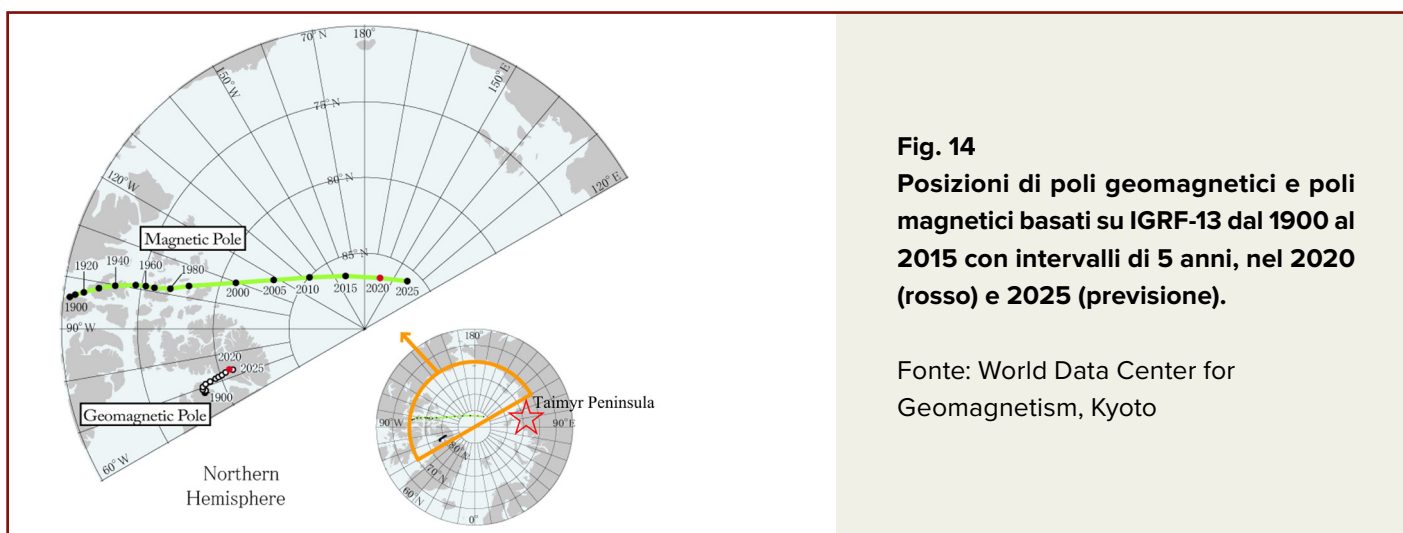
70° N 180°
150° W
150° E
75° N
80° N
120° W
120° E
Magnetic Pole
85° N
1920 1940 1960 1980
1900 2000 2005 2010 2015 2020 2025
90° W
2020
2025
1900
Geomagnetic Pole
60° W
Northern Hemisphere
180°
Taimyr Peninsula
90° W
90° E
80° N
70° N
60° N
0°

**Fig. 14**
**Posizioni di poli geomagnetici e poli magnetici basati su IGRF-13 dal 1900 al 2015 con intervalli di 5 anni, nel 2020 (rosso) e 2025 (previsione).**

Fonte: World Data Center for Geomagnetism, Kyoto